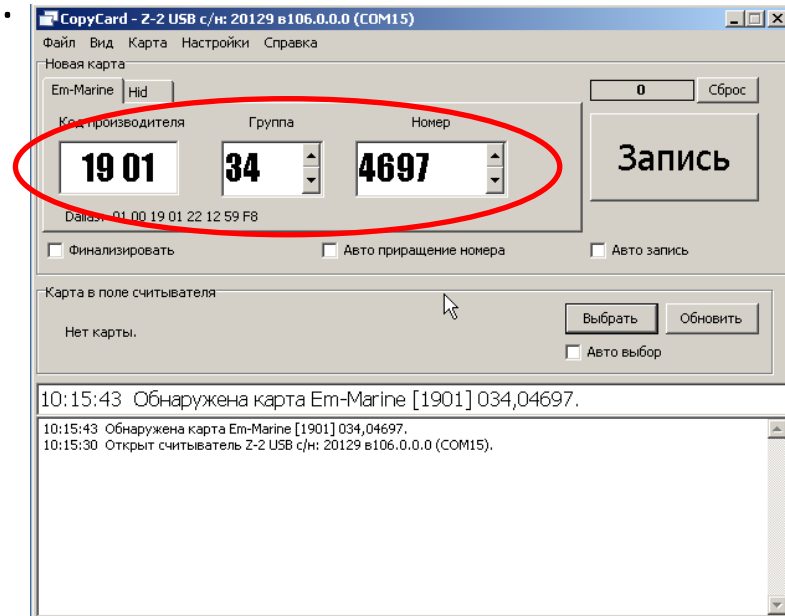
•

CopyCard - Z-2 USB с/н: 20129 в106.0.0.0 (COM15)

Файл Вид Карта Настройки Справка

Новая карта

Em-Marine Hid

Код производителя Группа Номер

19 01 34 4697

Dallas: 01 00 19 01 22 12 59 F8

0 Сброс

Запись

Финализировать Авто приращение номера Авто запись

Карта в поле считывателя

Нет карты.

Выбрать Обновить

Авто выбор

10:15:43 Обнаружена карта Em-Marine [1901] 034,04697.

10:15:43 Обнаружена карта Em-Marine [1901] 034,04697.
10:15:30 Открыт считыватель Z-2 USB с/н: 20129 в106.0.0.0 (COM15).